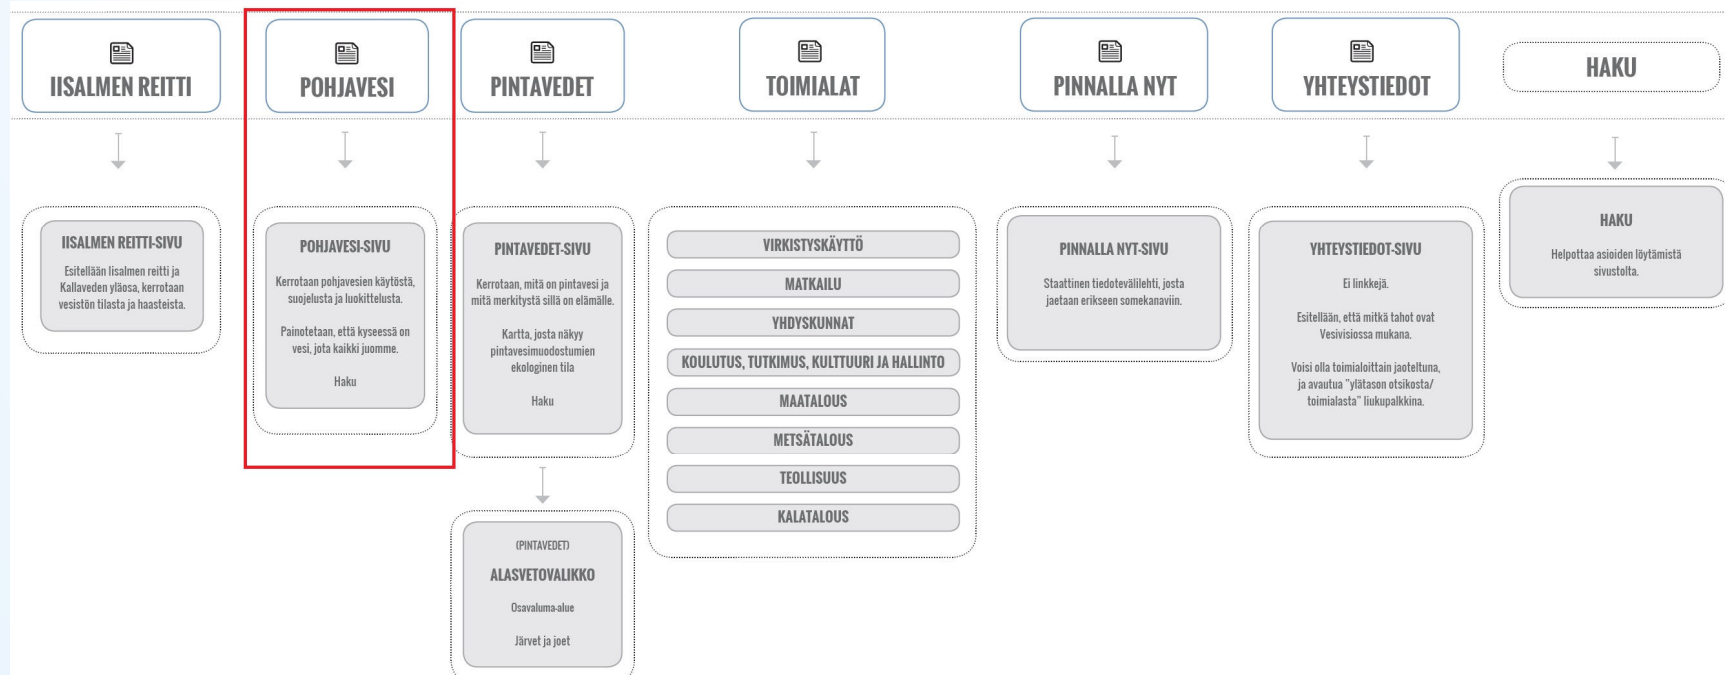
IISALMEN REITTI

POHJAVESI

PINTAVEDET

TOIMIALAT

PINNALLA NYT

YHTEYSTIEDOT

HAKU

IISALMEN REITTI-SIVU

Esitellään Iisalmen reitti ja Kallaveden yläosa, kerrotaan vesistön tilasta ja haasteista.

POHJAVESI-SIVU

Kerrotaan pohjavesien käytöstä, suojelusta ja luokittelusta.

Painotetaan, että kyseessä on vesi, jota kaikki juomme.

Haku

PINTAVEDET-SIVU

Kerrotaan, mitä on pintavesi ja mitä merkitystä sillä on elämälle.

Kartta, josta näkyy pintavesimuodostumien ekologinen tila

Haku

(PINTAVEDET)

ALASVETOVALIKKO

Osavaluma-alue

Järvet ja joet

VIRKISTYSKÄYTTÖ

MATKAILU

YHDYSKUNNAT

KOULUTUS, TUTKIMUS, KULTTUURI JA HALLINTO

MAATALOUS

METSÄTALOUS

TEOLLISUUS

KALATALOUS

PINNALLA NYT-SIVU

Staattinen tiedotevälilehti, josta jaetaan erikseen somekanaviin.

YHTEYSTIEDOT-SIVU

Ei linkkejä.

Esitellään, että mitkä tahot ovat Vesivisiossa mukana.

Voisi olla toimialoittain jaoteltuna, ja avautua "ylätason otsikosta/ toimialasta" liukupalkkina.

HAKU

Helpottaa asioiden löytämistä sivustolta.